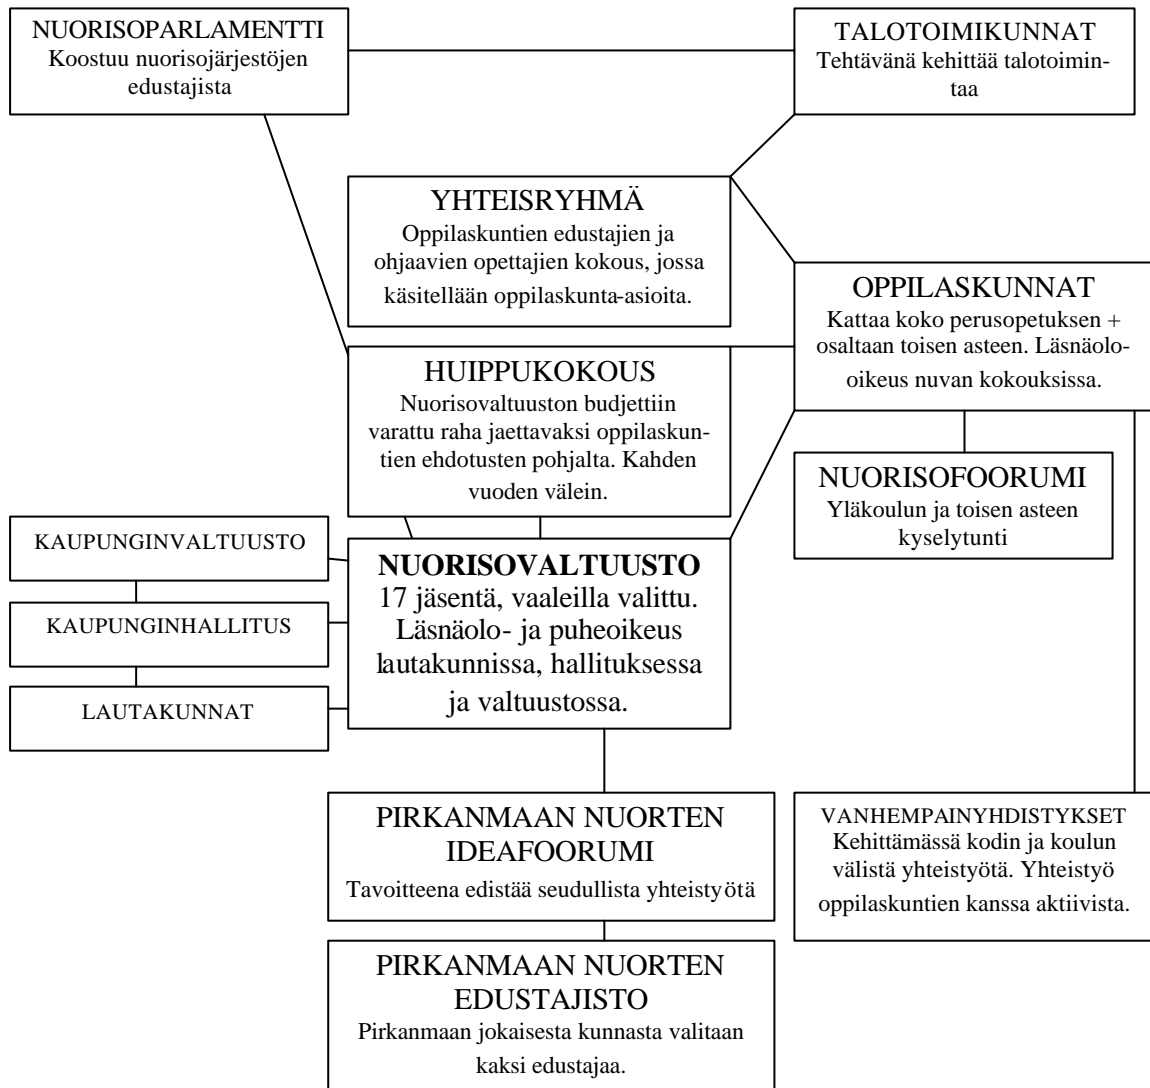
NUORISOPARLAMENTTI
Koostuu nuorisojärjestöjen edustajista

TALOTOIMIKUNNAT
Tehtävänä kehittää talotoimintaa

YHTEISRYHMÄ
Oppilaskuntien edustajien ja ohjaavien opettajien kokous, jossa käsitellään oppilaskunta-asioita.

OPPILASKUNNAT
Kattaa koko perusopetuksen + osaltaan toisen asteen. Läsnäolo-oikeus nuvan kokouksissa.

HUIPPUKOKOUS
Nuorisovaltuuston budjettiin varattu raha jaettavaksi oppilaskuntien ehdotusten pohjalta. Kahden vuoden välein.

NUORISOFOORUMI
Yläkoulun ja toisen asteen kyselytunti

KAUPUNGINVALTUUSTO

KAUPUNGINHALLITUS

LAUTAKUNNAT

NUORISOVALTUUSTO
17 jäsentä, vaaleilla valittu. Läsnäolo- ja puheoikeus lautakunnissa, hallituksessa ja valtuustossa.

PIRKANMAAN NUORTEN IDEAFOORUMI
Tavoitteena edistää seudullista yhteistyötä

VANHEMPAINYHDISTYKSET
Kehittämässä kodin ja koulun välistä yhteistyötä. Yhteistyö oppilaskuntien kanssa aktiivista.

PIRKANMAAN NUORTEN EDUSTAJISTO
Pirkanmaan jokaisesta kunnasta valitaan kaksi edustajaa.